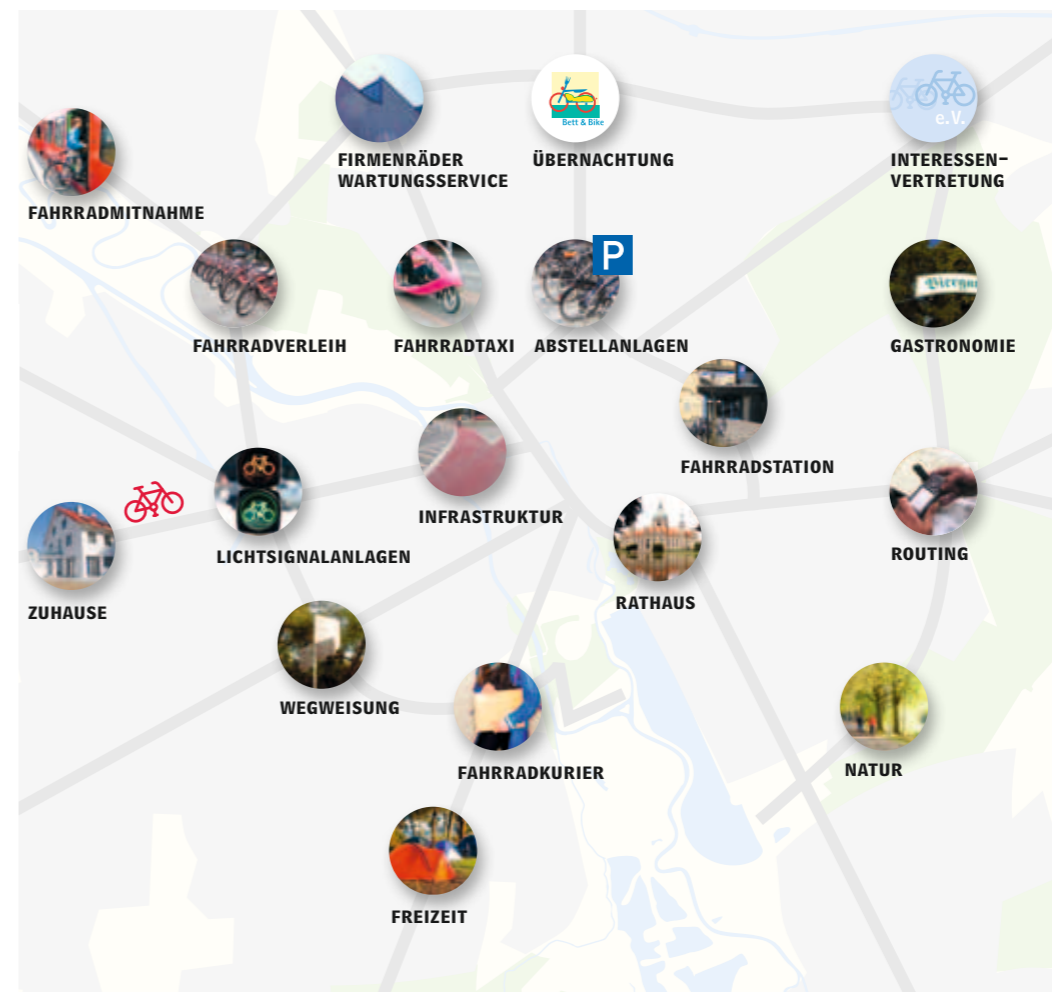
FAHRRADMITNAHME

FIRMENRÄDER WARTUNGSSERVICE

Bett & Bike

ÜBERNACHTUNG

e.V.

INTERESSEN-VERTRETUNG

FAHRRADVERLEIH

FAHRRADTAXI

P

ABSTELLANLAGEN

GASTRONOMIE

FAHRRADSTATION

INFRASTRUKTUR

LICHTSIGNALANLAGEN

ZUHAUSE

RATHAUS

ROUTING

WEGWEISUNG

FAHRRADKURIER

NATUR

FREIZEIT